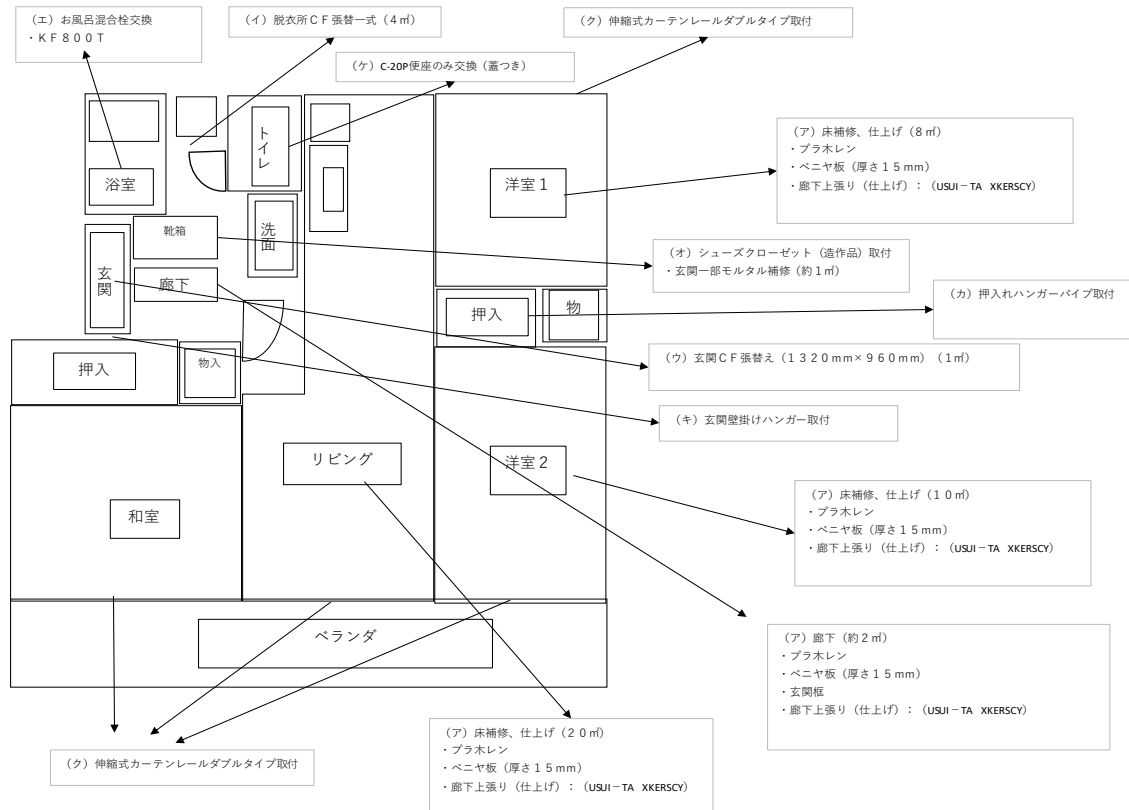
（エ）お風呂混合栓交換
・ＫＦ８００Ｔ

（イ）脱衣所ＣＦ張替一式（４㎡）

（ク）伸縮式カーテンレールダブルタイプ取付

（ケ）C-20P便座のみ交換（蓋つき）

浴室

トイレ

洗面

靴箱

玄関

廊下

洋室１

（ア）床補修、仕上げ（８㎡）
・プラ木レン
・ベニヤ板（厚さ１５mm）
・廊下上張り（仕上げ）：（USUI－TA　XKERSCY）

（オ）シューズクローゼット（造作品）取付
・玄関一部モルタル補修（約１㎡）

押入

物

（カ）押入れハンガーパイプ取付

押入

物入

（ウ）玄関ＣＦ張替え（１３２０ｍｍ×９６０ｍｍ）（１㎡）

（キ）玄関壁掛けハンガー取付

リビング

洋室２

和室

（ア）床補修、仕上げ（１０㎡）
・プラ木レン
・ベニヤ板（厚さ１５mm）
・廊下上張り（仕上げ）：（USUI－TA　XKERSCY）

ベランダ

（ア）廊下（約２㎡）
・プラ木レン
・ベニヤ板（厚さ１５mm）
・玄関框
・廊下上張り（仕上げ）：（USUI－TA　XKERSCY）

（ク）伸縮式カーテンレールダブルタイプ取付

（ア）床補修、仕上げ（２０㎡）
・プラ木レン
・ベニヤ板（厚さ１５mm）
・廊下上張り（仕上げ）：（USUI－TA　XKERSCY）